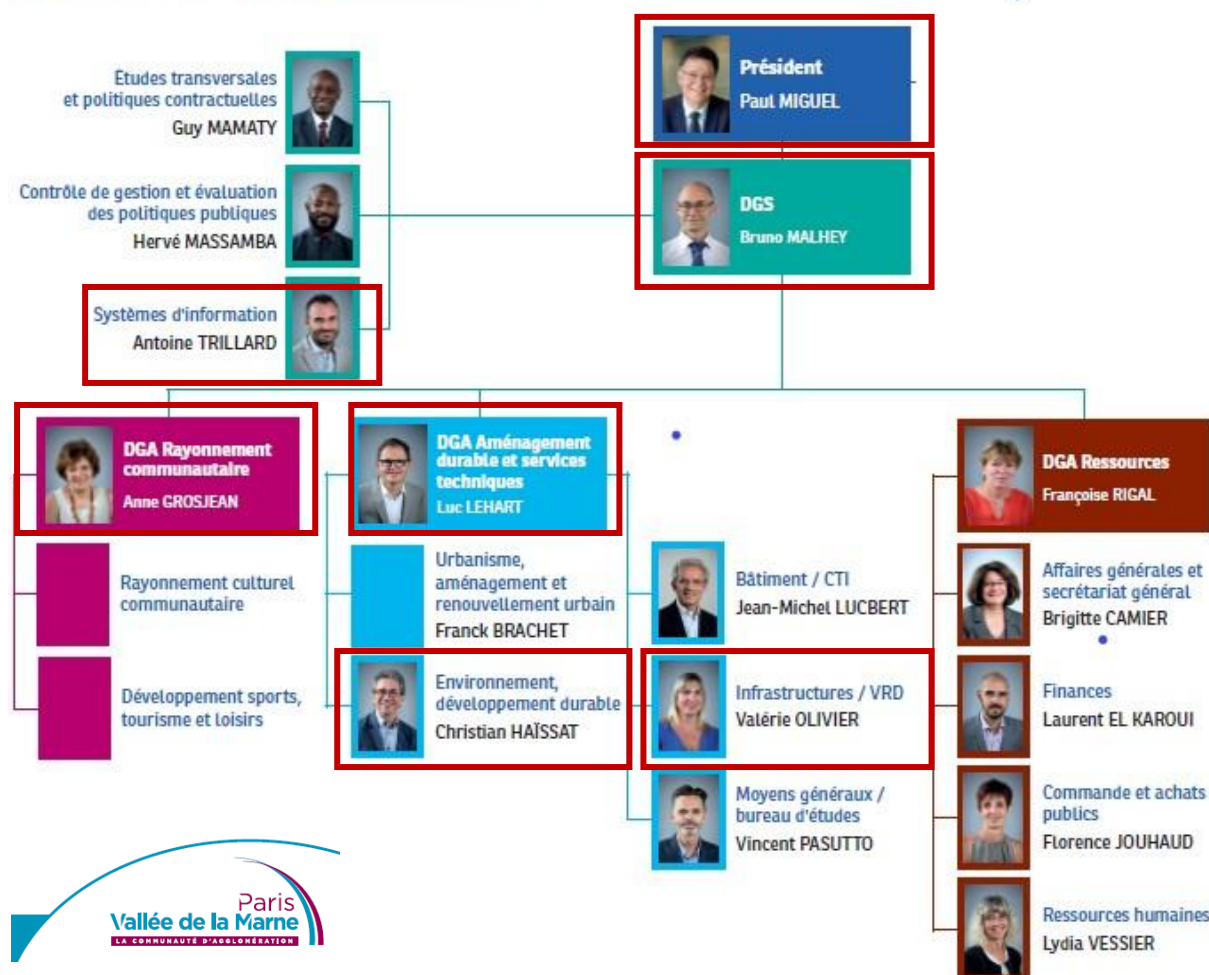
Président
Paul MIGUEL

Études transversales et politiques contractuelles
Guy MAMATY

Contrôle de gestion et évaluation des politiques publiques
Hervé MASSAMBA

Systèmes d'information
Antoine TRILLARD

DGS
Bruno MALHEY

DGA Rayonnement communautaire
Anne GROSJEAN

Rayonnement culturel communautaire

Développement sports, tourisme et loisirs

DGA Aménagement durable et services techniques
Luc LEHART

Urbanisme, aménagement et renouvellement urbain
Franck BRACHET

Environnement, développement durable
Christian HAÏSSAT

Bâtiment / CTI
Jean-Michel LUCBERT

Infrastructures / VRD
Valérie OLIVIER

Moyens généraux / bureau d'études
Vincent PASUTTO

DGA Ressources
Françoise RIGAL

Affaires générales et secrétariat général
Brigitte CAMIER

Finances
Laurent EL KAROUI

Commande et achats publics
Florence JOUHAUD

Ressources humaines
Lydia VESSIER

Paris
Vallée de la Marne
LA COMMUNAUTÉ D'AGGLOMÉRATION